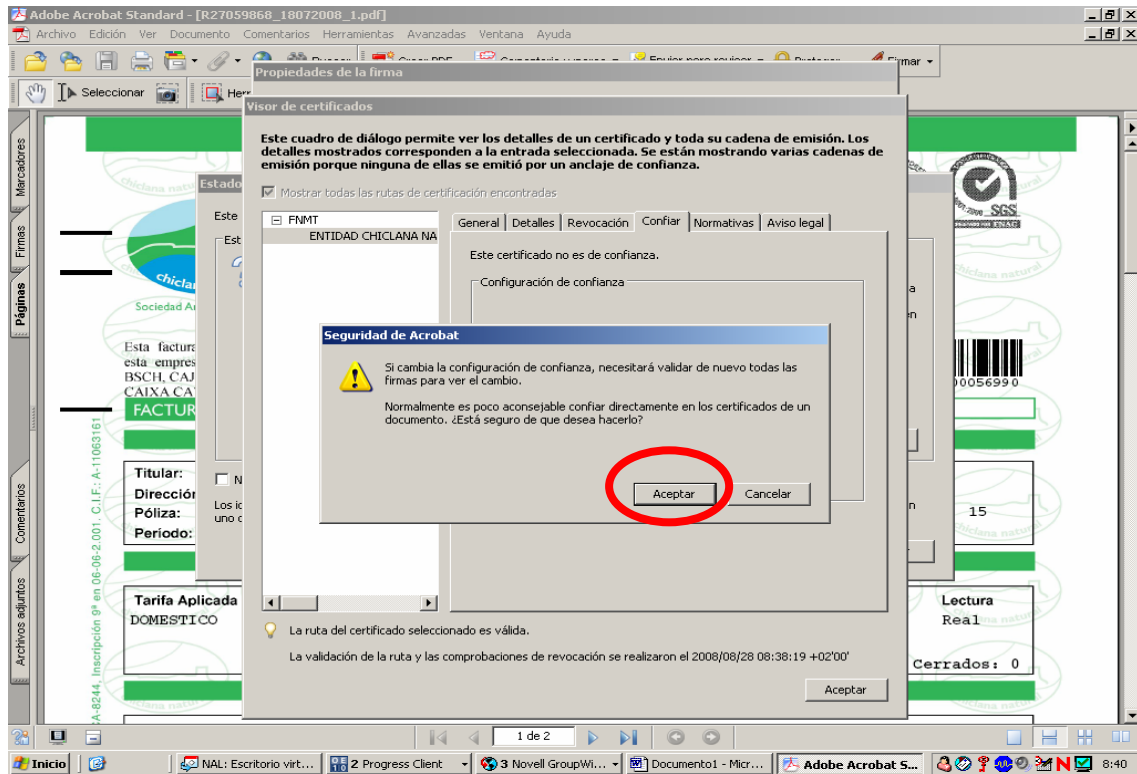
Adobe Acrobat Standard - [R27059868_18072008_1.pdf]
Archivo Edición Ver Documento Comentarios Herramientas Avanzadas Ventana Ayuda
Buscar Crear PDF Comentario y marcas Enviar para revisar Proteger Firmar
Seleccionar Her
Propiedades de la firma
Visor de certificados
Este cuadro de diálogo permite ver los detalles de un certificado y toda su cadena de emisión. Los detalles mostrados corresponden a la entrada seleccionada. Se están mostrando varias cadenas de emisión porque ninguna de ellas se emitió por un anclaje de confianza.
Mostrar todas las rutas de certificación encontradas
FNMT
ENTIDAD CHICLANA NA
General | Detalles | Revocación | Confiar | Normativas | Aviso legal
Este certificado no es de confianza.
Configuración de confianza
Seguridad de Acrobat
Si cambia la configuración de confianza, necesitará validar de nuevo todas las firmas para ver el cambio.
Normalmente es poco aconsejable confiar directamente en los certificados de un documento. ¿Está seguro de que desea hacerlo?
Aceptar Cancelar
La ruta del certificado seleccionado es válida.
La validación de la ruta y las comprobaciones de revocación se realizaron el 2008/08/28 08:38:19 +02'00'
Aceptar
Estado
Este
Est
N
Los ic
uno c
Marcadores
Firmas
Páginas
Comentarios
Archivos adjuntos
chiclana natural
Sociedad A
Esta factura
esta empres
BSCH, CAJ
CAIXA CA
FACTUR
Titular:
Dirección
Póliza:
Período:
Tarifa Aplicada
DOMESTICO
Lectura
Real
Cerrados: 0
15
00056990
SGS
CA-8244, Inscripción 9ª en 06-06-2.001. C.I.F.: A-11063161
1 de 2
Inicio
NAL: Escritorio virt...
2 Progress Client
3 Novell GroupWi...
Documento1 - Micr...
Adobe Acrobat S...
8:40